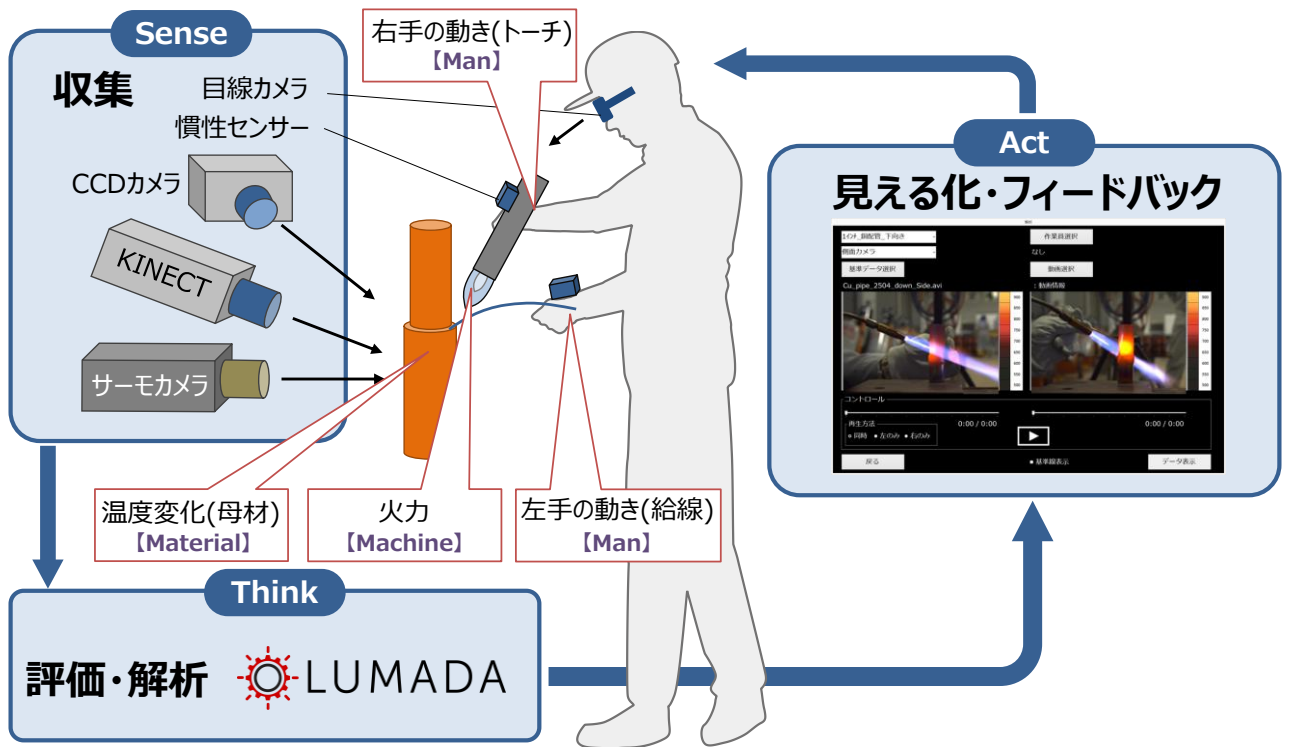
Sense

収集

目線カメラ

慣性センサー

CCDカメラ

KINECT

サーモカメラ

右手の動き(トーチ)
【Man】

温度変化(母材)
【Material】

火力
【Machine】

左手の動き(給線)
【Man】

Act

見える化・フィードバック

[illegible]_下向き　作業員選択
側面カメラ　なし
基準データ選択　動画選択
Cu_pipe_2504_down_Side.avi　：動画情報

コントロール
再生方法
● 同時 ● 左のみ ● 右のみ
0:00 / 0:00　0:00 / 0:00

戻る　● 基準線表示　データ表示

Think

評価・解析　LUMADA